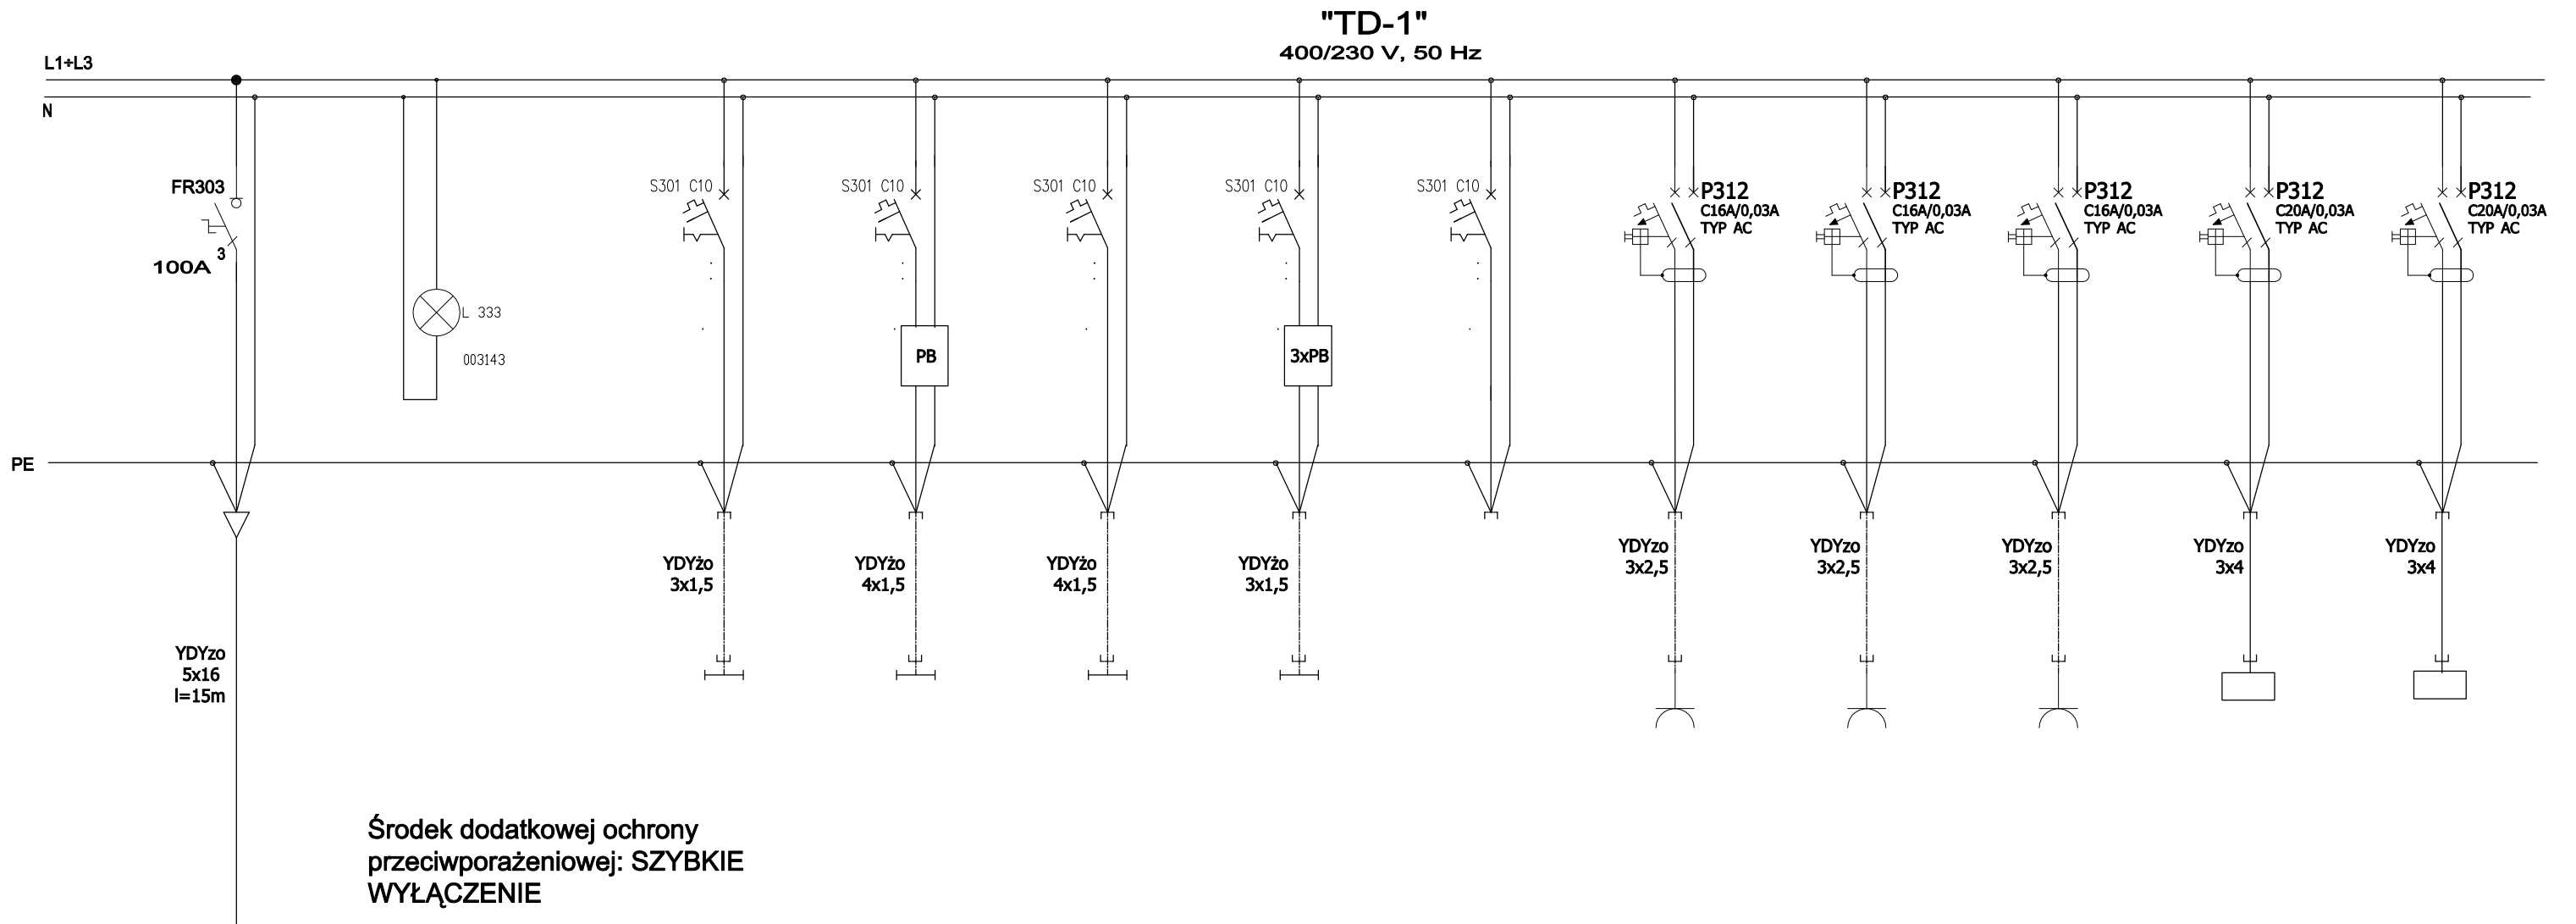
"TD-1"
400/230 V, 50 Hz

L1+L3

N

FR303

100A 3

L 333

003143

S301 C10

S301 C10

S301 C10

S301 C10

S301 C10

P312
C16A/0,03A
TYP AC

P312
C16A/0,03A
TYP AC

P312
C16A/0,03A
TYP AC

P312
C20A/0,03A
TYP AC

P312
C20A/0,03A
TYP AC

PB

3xPB

PE

YDYżo
3x1,5

YDYżo
4x1,5

YDYżo
4x1,5

YDYżo
3x1,5

YDYzo
3x2,5

YDYzo
3x2,5

YDYzo
3x2,5

YDYzo
3x4

YDYzo
3x4

YDYzo
5x16
l=15m

Środek dodatkowej ochrony przeciwporażeniowej: SZYBKIE WYŁĄCZENIE